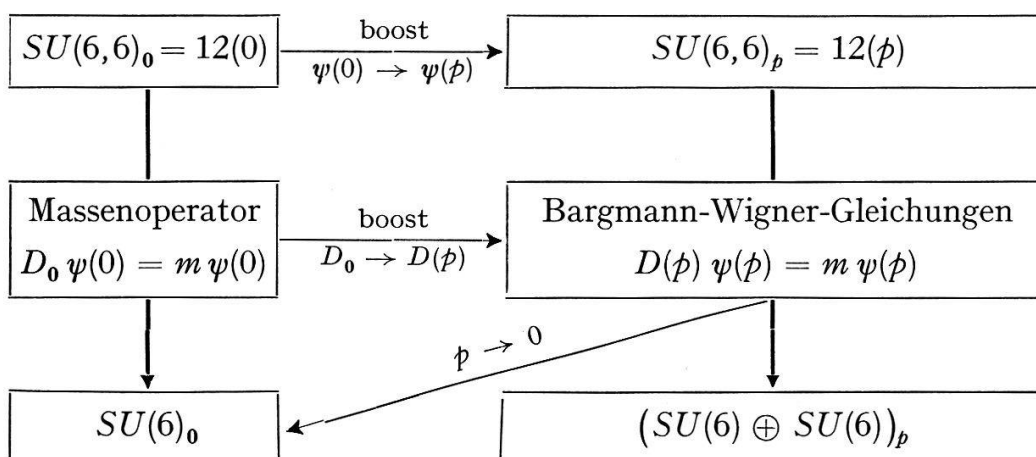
$SU(6,6)_0 = 12(0)$

boost

$\psi(0) \rightarrow \psi(p)$

$SU(6,6)_p = 12(p)$

Massenoperator

$D_0\, \psi(0) = m\, \psi(0)$

boost

$D_0 \rightarrow D(p)$

Bargmann-Wigner-Gleichungen

$D(p)\, \psi(p) = m\, \psi(p)$

$p \rightarrow 0$

$SU(6)_0$

$(SU(6) \oplus SU(6))_p$